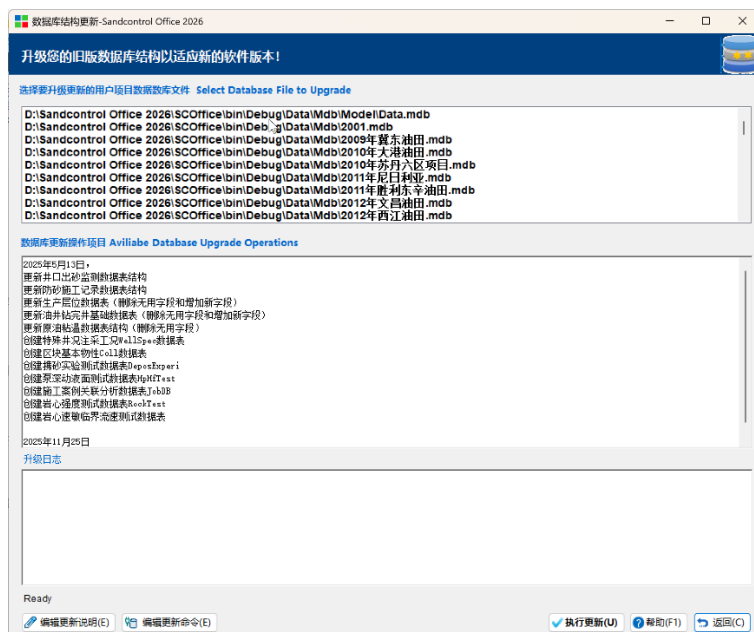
数据库结构更新-Sandcontrol Office 2026

升级您的旧版数据库结构以适应新的软件版本！

选择要升级更新的用户项目数据库文件 Select Database File to Upgrade

D:\Sandcontrol Office 2026\SCOffice\bin\Debug\Data\Mdb\Model\Data.mdb
D:\Sandcontrol Office 2026\SCOffice\bin\Debug\Data\Mdb\2001.mdb
D:\Sandcontrol Office 2026\SCOffice\bin\Debug\Data\Mdb\2009年冀东油田.mdb
D:\Sandcontrol Office 2026\SCOffice\bin\Debug\Data\Mdb\2010年大港油田.mdb
D:\Sandcontrol Office 2026\SCOffice\bin\Debug\Data\Mdb\2010年苏丹六区项目.mdb
D:\Sandcontrol Office 2026\SCOffice\bin\Debug\Data\Mdb\2011年尼日利亚.mdb
D:\Sandcontrol Office 2026\SCOffice\bin\Debug\Data\Mdb\2011年胜利东辛油田.mdb
D:\Sandcontrol Office 2026\SCOffice\bin\Debug\Data\Mdb\2012年文昌油田.mdb
D:\Sandcontrol Office 2026\SCOffice\bin\Debug\Data\Mdb\2012年西江油田.mdb

数据库更新操作项目 Aviliabe Database Upgrade Operations

2025年5月13日，
更新井口出砂监测数据表结构
更新防砂施工记录数据表结构
更新生产层位数据表（删除无用字段和增加新字段）
更新油井钻完井基础数据表（删除无用字段和增加新字段）
更新原油粘温数据表结构（删除无用字段）
创建特殊井况注采工况WellSpec数据表
创建区块基本物性Cell数据表
创建携砂实验测试数据表DeposExperi
创建泵深动液面测试数据表HpHfTest
创建施工案例关联分析数据表JobDB
创建岩心强度测试数据表RockTest
创建岩心速敏临界流速测试数据表

2025年11月25日

升级日志

Ready

编辑更新说明(E) 编辑更新命令(E) 执行更新(U) 帮助(F1) 返回(C)